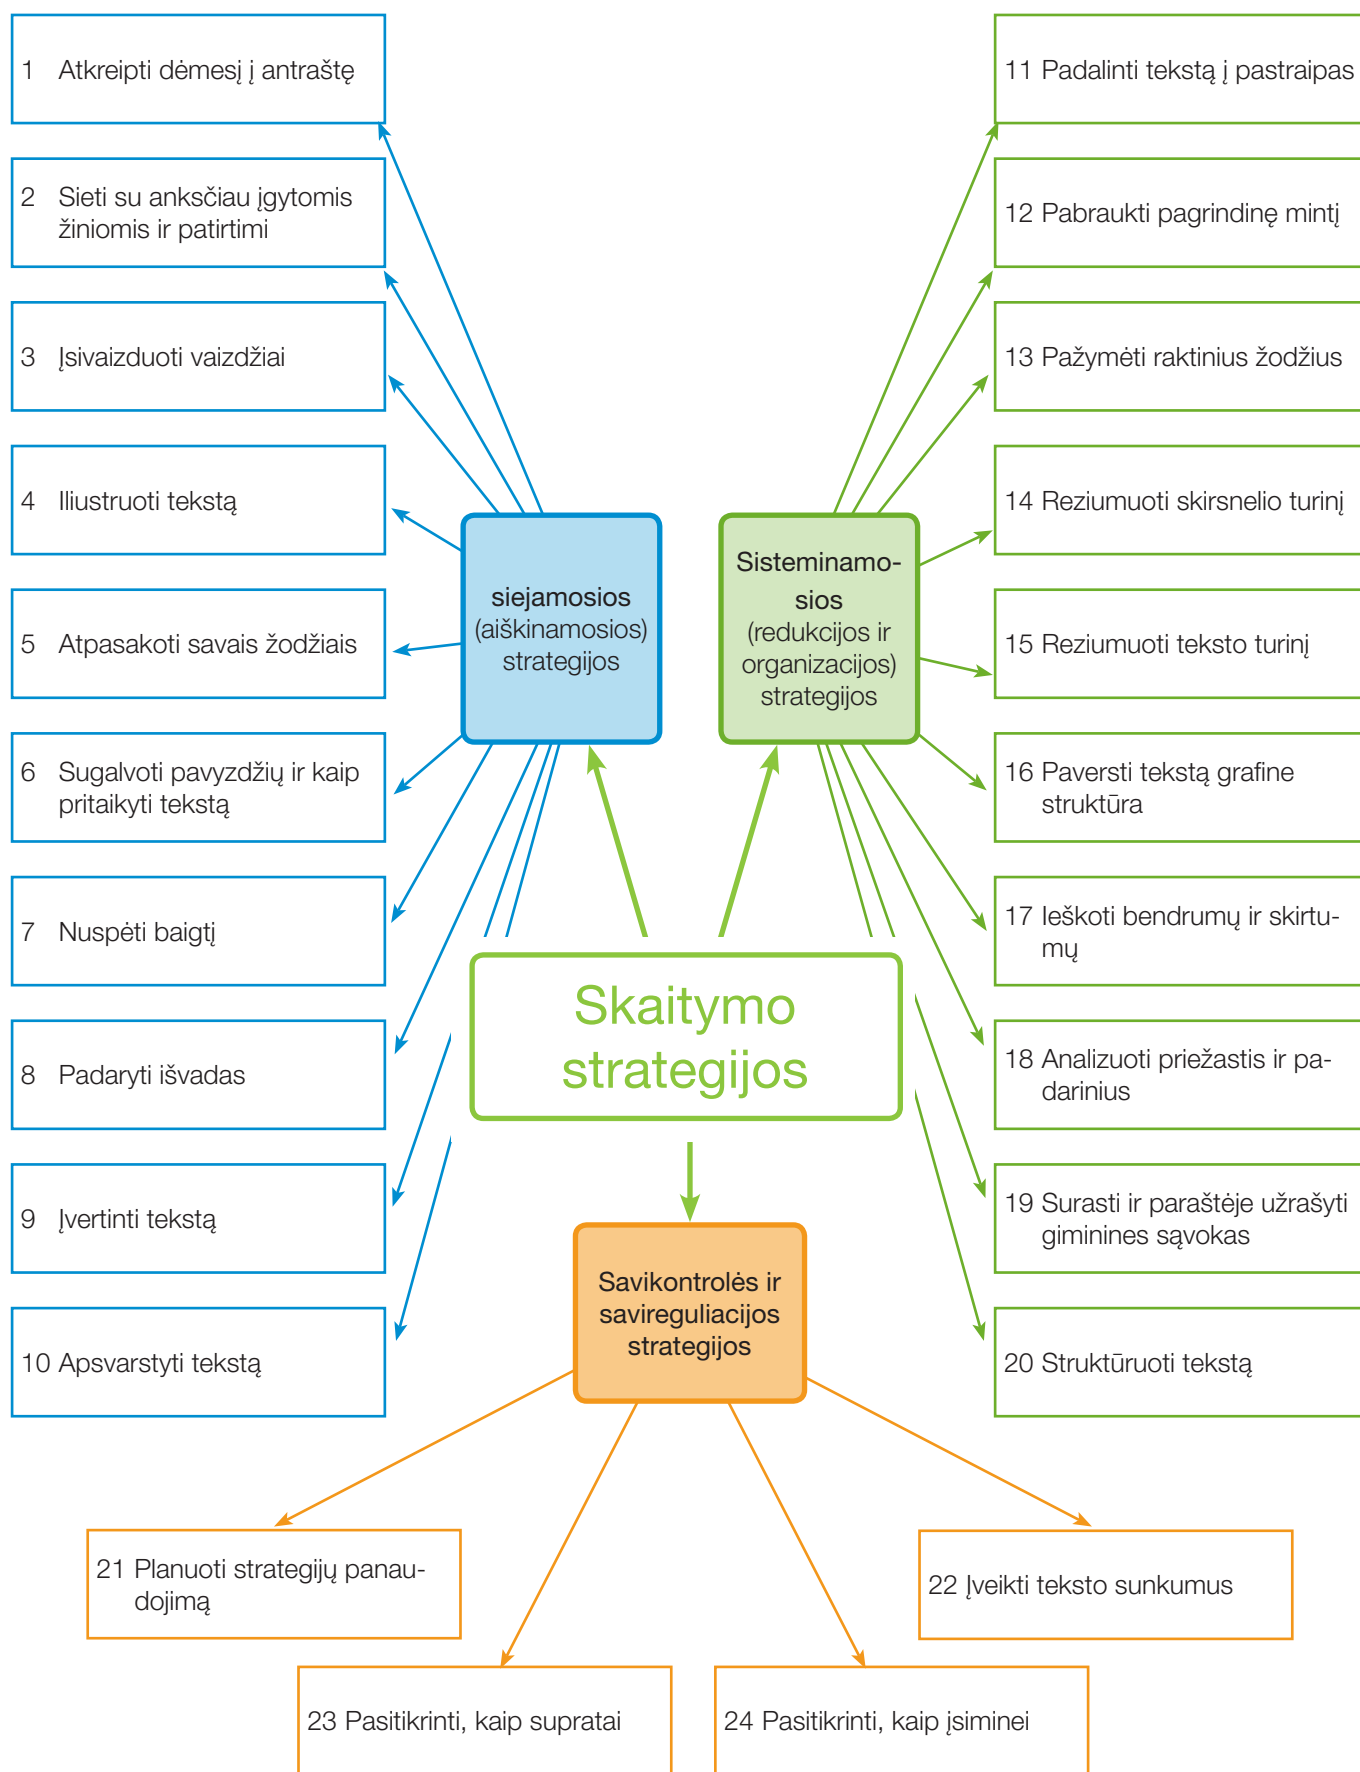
1 Atkreipti dėmesį į antraštę

2 Sieti su anksčiau įgytomis žiniomis ir patirtimi

3 Įsivaizduoti vaizdžiai

4 Iliustruoti tekstą

5 Atpasakoti savais žodžiais

6 Sugalvoti pavyzdžių ir kaip pritaikyti tekstą

7 Nuspėti baigtį

8 Padaryti išvadas

9 Įvertinti tekstą

10 Apsvarstyti tekstą

siejamosios (aiškinamosios) strategijos

Sisteminamosios (redukcijos ir organizacijos) strategijos

11 Padalinti tekstą į pastraipas

12 Pabraukti pagrindinę mintį

13 Pažymėti raktinius žodžius

14 Reziumuoti skirsnelio turinį

15 Reziumuoti teksto turinį

16 Paversti tekstą grafine struktūra

17 Ieškoti bendrumų ir skirtumų

18 Analizuoti priežastis ir padarinius

19 Surasti ir paraštėje užrašyti giminines sąvokas

20 Struktūruoti tekstą

Skaitymo strategijos

Savikontrolės ir savireguliacijos strategijos

21 Planuoti strategijų panaudojimą

22 Įveikti teksto sunkumus

23 Pasitikrinti, kaip supratai

24 Pasitikrinti, kaip įsiminei